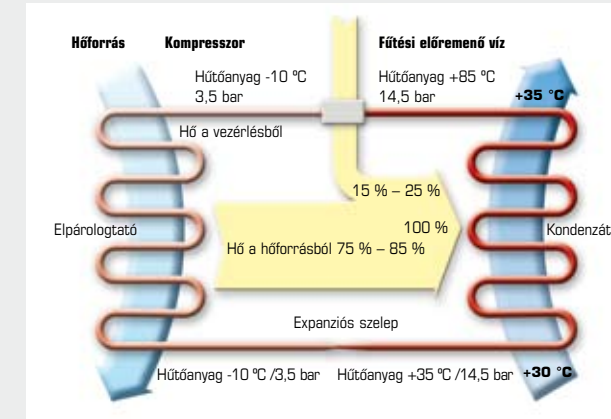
Hőforrás Kompresszor Fűtési előremenő víz

Hűtőanyag -10 °C
3,5 bar

Hűtőanyag +85 °C
14,5 bar

+35 °C

Hő a vezérlésből

15 % – 25 %

Elpárologtató

100 %

Kondenzátor

Hő a hőforrásból 75 % – 85 %

Expanziós szelep

Hűtőanyag -10 °C /3,5 bar Hűtőanyag +35 °C /14,5 bar +30 °C